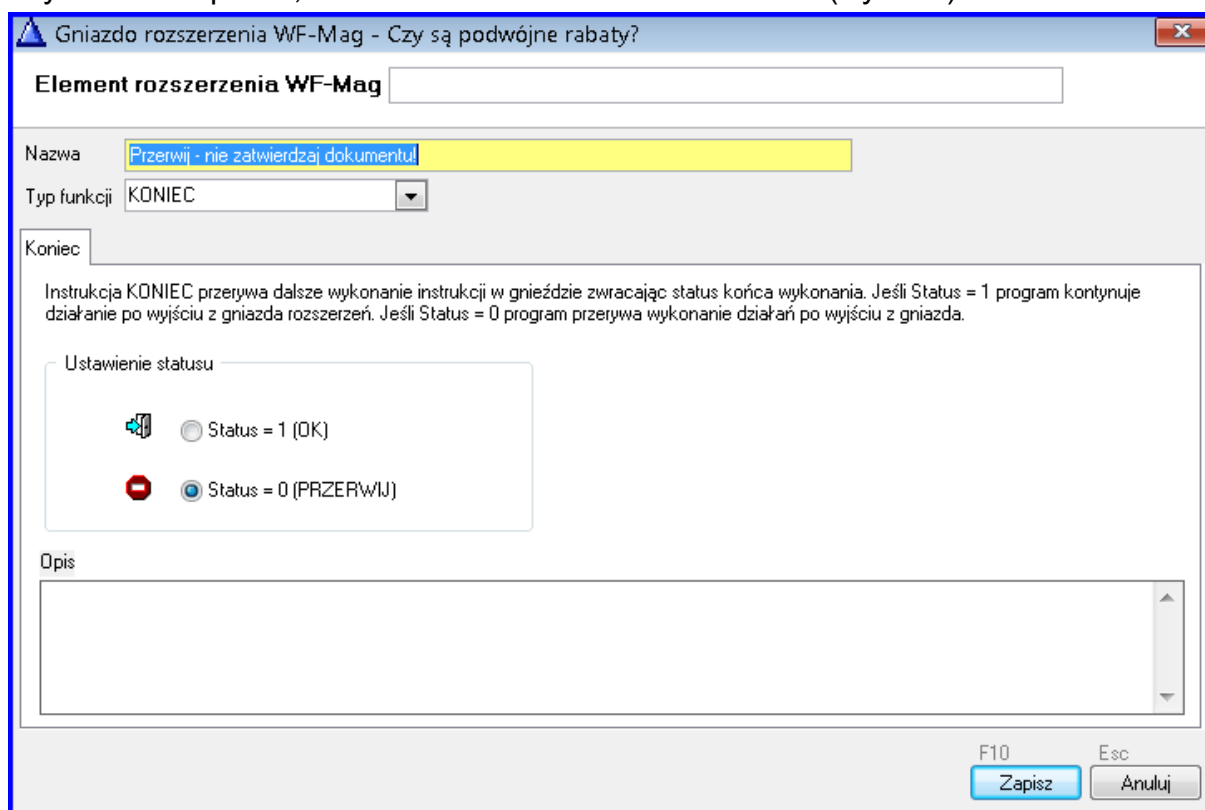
Gniazdo rozszerzenia WF-Mag - Czy są podwójne rabaty?

Element rozszerzenia WF-Mag

Nazwa Przerwij - nie zatwierdzaj dokumentu!

Typ funkcji KONIEC

Koniec

Instrukcja KONIEC przerywa dalsze wykonanie instrukcji w gnieździe zwracając status końca wykonania. Jeśli Status = 1 program kontynuje działanie po wyjściu z gniazda rozszerzeń. Jeśli Status = 0 program przerywa wykonanie działań po wyjściu z gniazda.

Ustawienie statusu

Status = 1 (OK)

Status = 0 (PRZERWIJ)

Opis

F10 Esc

Zapisz Anuluj